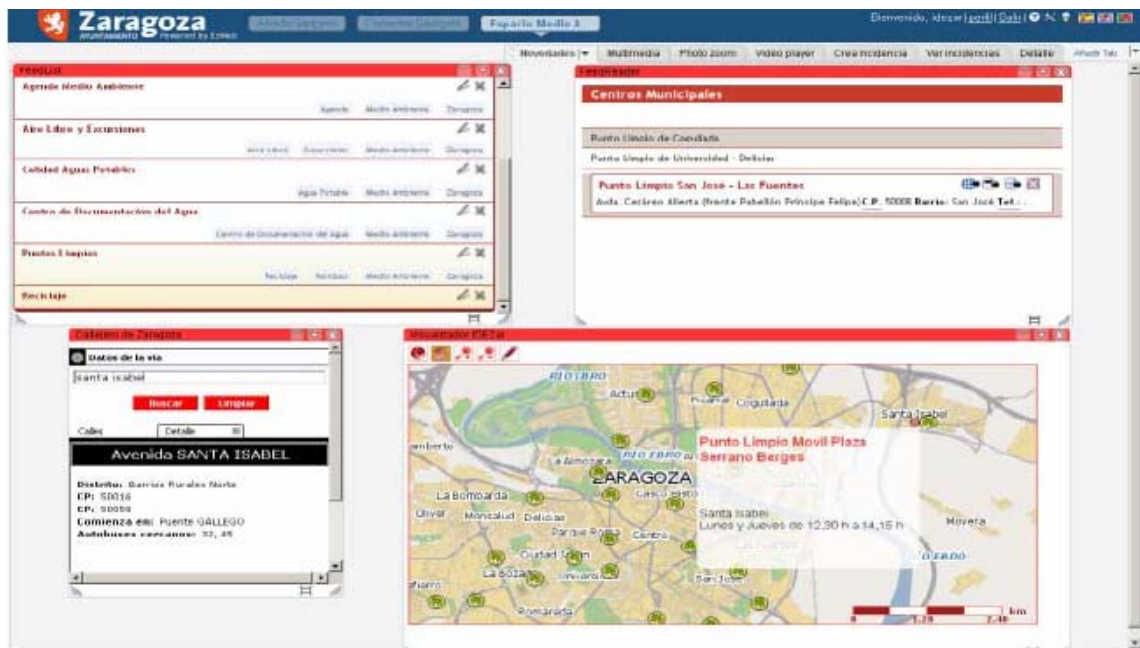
Zaragoza
AYUNTAMIENTO Powered by EzWeb

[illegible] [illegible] Espacio Medio A

Bienvenido, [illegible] | perfil | Salir |

Novedades | Multimedia | Photo zoom | Video player | Crea incidencia | Ver incidencias | Detalle | Añadir Tab

FeedList

Agenda Medio Ambiente
Agenda Medio Ambiente Zaragoza

Aire Libre y Excursiones
Aire Libre Excursiones Medio Ambiente Zaragoza

Calidad Aguas Potables
Agua Potable Medio Ambiente Zaragoza

Centro de Documentación del Agua
Centro de Documentación del Agua Medio Ambiente Zaragoza

Puntos Limpios
Reciclaje Residuos Medio Ambiente Zaragoza

Reciclaje

FeedReader

Centros Municipales

Punto Limpio de Cogullada

Punto Limpio de Universidad - Delicias

Punto Limpio San José - Las Fuentes

Avda. Cesáreo Alierta (frente Pabellón Príncipe Felipe) C.P. 50008 Barrio: San José Tel.: ...

Callejero de Zaragoza

Datos de la vía

santa isabel

Buscar Limpiar

Calles Detalle

Avenida SANTA ISABEL

Distrito: Barrios Rurales Norte
CP: 50016
CP: 50058
Comienza en: Puente GALLEGO
Autobuses cercanos: 32, 45

Visualizador IDEZar

RIO EBRO
Actur
Cogullada
Santa Isabel
La Almozara
RIO EBRO
ZARAGOZA
La Bombarda
Casco Viejo
Univer
Monsalud
Delicias
Parque Roma
Centro
Ciudad Jardín
La Bozada
Universidad
San José
Romareda
Movera
RIO EBRO

Punto Limpio Movil Plaza Serrano Berges

Santa Isabel
Lunes y Jueves de 12,30 h a 14,15 h

0 1.20 2.40 km